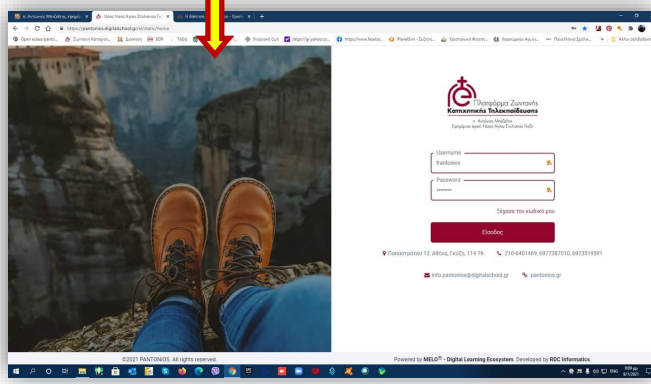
π. Αντώνιος Μπαζίδης, εφημέρ × | Ιερός Ναός Αγίου Στυλιανού Γκύ × | Η Εκκλησ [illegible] - Ερωτή × | +

https://pantonios.digitalschool.gr/el/static/home

Πλατφόρμα Ζωντανής Κατηχητικής Τηλεκπαίδευσης

π. Αντώνιος Μπαζίδης
Εφημέριος Ιερού Ναού Αγίου Στυλιανού Γκύζη

Username
Pantonios

Password
•••••••

Ξέχασα τον κωδικό μου

Είσοδος

Πασσαρτζόπου 12, Αθήνα, Γκύζη, 114 76   210-6401469, 6977387010, 6973519591

info.pantonios@digitalschool.gr   pantonios.gr

©2021 PANTONIOS. All rights reserved.

Powered by MELO® - Digital Learning Ecosystem. Developed by RDC Informatics.